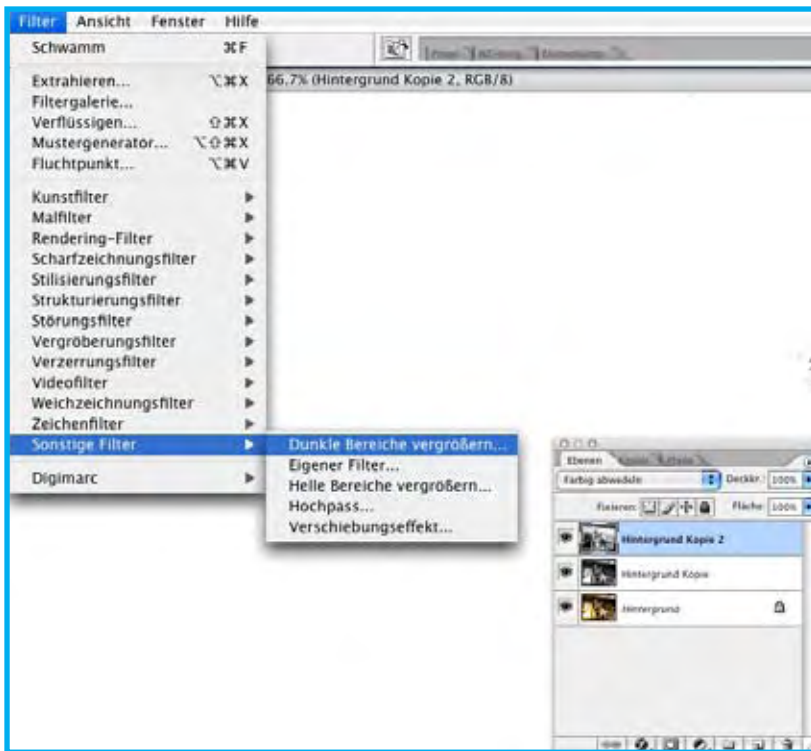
Filter Ansicht Fenster Hilfe

Schwamm ⌘F

Extrahieren... ⌥⌘X
Filtergalerie...
Verflüssigen... ⇧⌘X
Mustergenerator... ⌥⇧⌘X
Fluchtpunkt... ⌥⌘V

Kunstfilter
Malfilter
Rendering-Filter
Scharfzeichnungsfilter
Stilisierungsfilter
Strukturierungsfilter
Störungsfilter
Vergröberungsfilter
Verzerrungsfilter
Videofilter
Weichzeichnungsfilter
Zeichenfilter
Sonstige Filter

Digimarc

66,7% (Hintergrund Kopie 2, RGB/8)

Dunkle Bereiche vergrößern...
Eigener Filter...
Helle Bereiche vergrößern...
Hochpass...
Verschiebungseffekt...

Ebenen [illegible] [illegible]
Farbig abwedeln
Deckkr.: 100%
Fixieren:
Fläche: 100%
Hintergrund Kopie 2
Hintergrund Kopie
Hintergrund